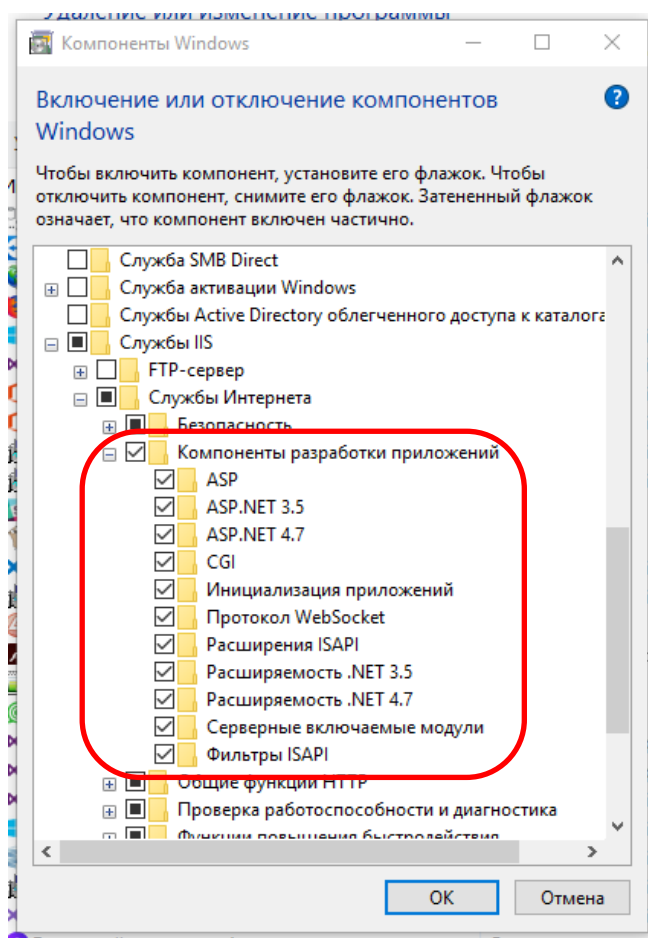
Компоненты Windows

Включение или отключение компонентов Windows

Чтобы включить компонент, установите его флажок. Чтобы отключить компонент, снимите его флажок. Затененный флажок означает, что компонент включен частично.

Служба SMB Direct
Служба активации Windows
Службы Active Directory облегченного доступа к каталога
Службы IIS
FTP-сервер
Службы Интернета
Безопасность
Компоненты разработки приложений
ASP
ASP.NET 3.5
ASP.NET 4.7
CGI
Инициализация приложений
Протокол WebSocket
Расширения ISAPI
Расширяемость .NET 3.5
Расширяемость .NET 4.7
Серверные включаемые модули
Фильтры ISAPI
Общие функции HTTP
Проверка работоспособности и диагностика
Функции повышения быстродействия

OK
Отмена